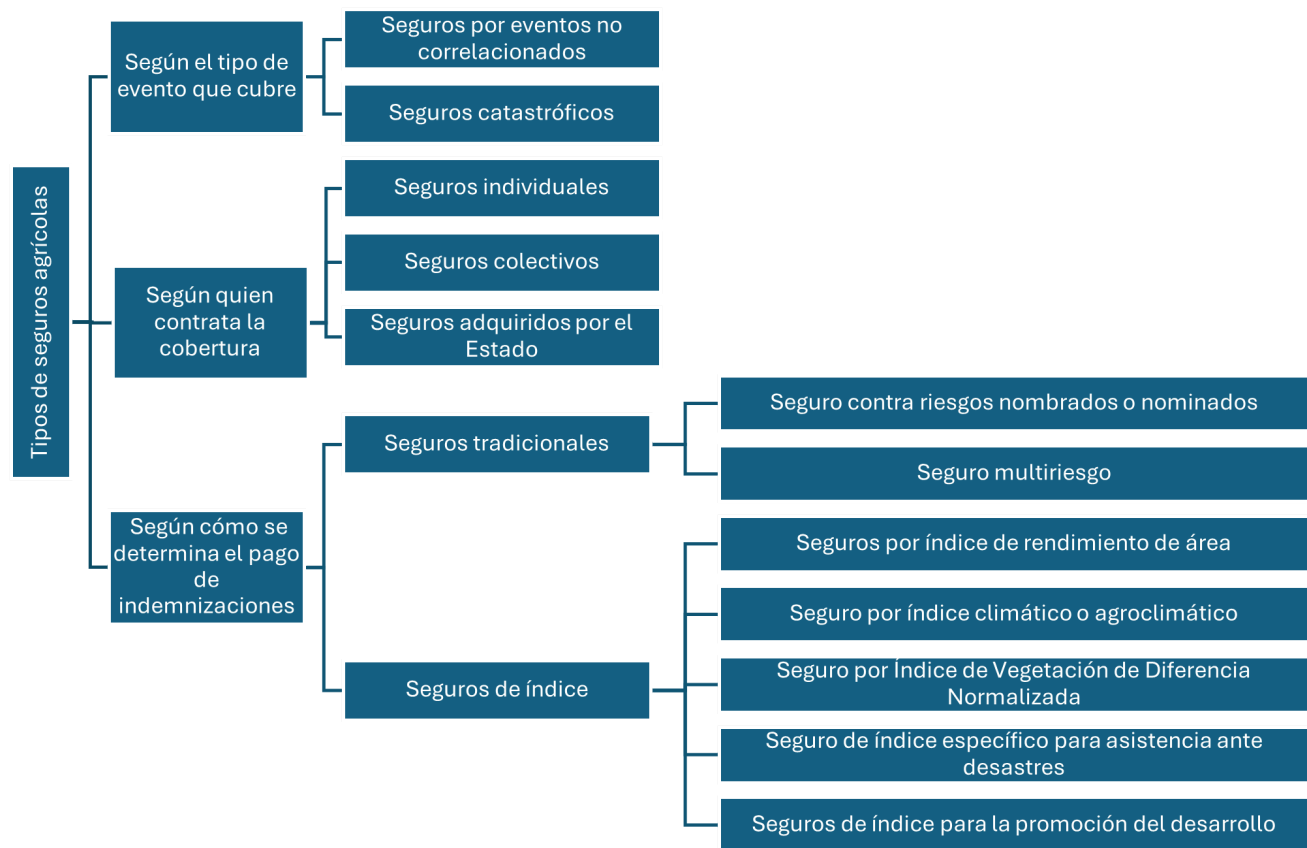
Tipos de seguros agrícolas

Según el tipo de evento que cubre

Seguros por eventos no correlacionados

Seguros catastróficos

Según quien contrata la cobertura

Seguros individuales

Seguros colectivos

Seguros adquiridos por el Estado

Según cómo se determina el pago de indemnizaciones

Seguros tradicionales

Seguro contra riesgos nombrados o nominados

Seguro multiriesgo

Seguros de índice

Seguros por índice de rendimiento de área

Seguro por índice climático o agroclimático

Seguro por Índice de Vegetación de Diferencia Normalizada

Seguro de índice específico para asistencia ante desastres

Seguros de índice para la promoción del desarrollo